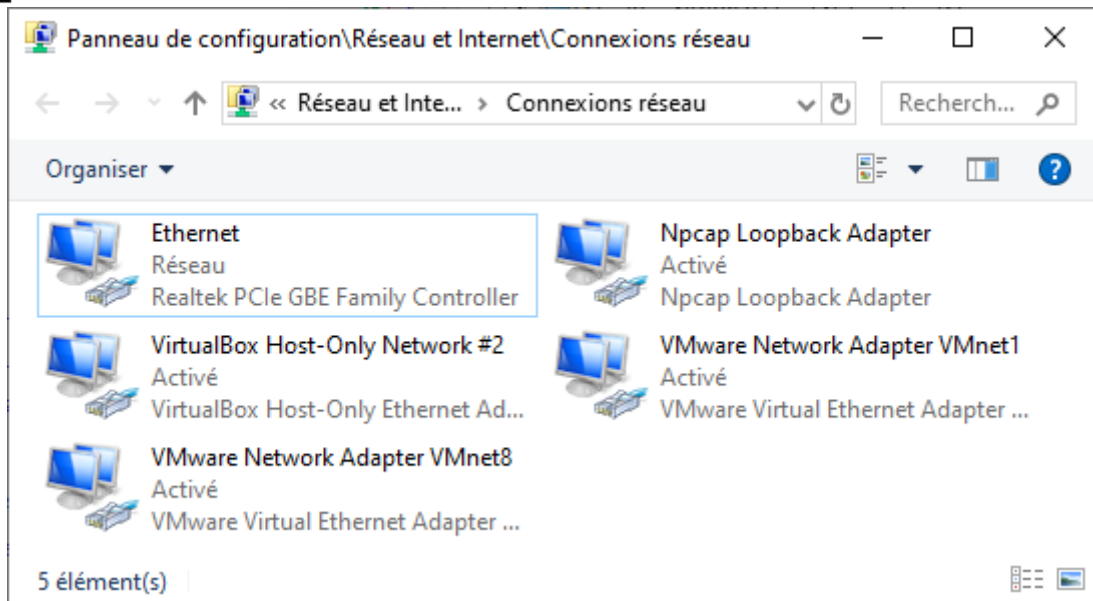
Panneau de configuration\Réseau et Internet\Connexions réseau

« Réseau et Inte... › Connexions réseau

Recherch...

Organiser ▾

Ethernet
Réseau
Realtek PCIe GBE Family Controller

Npcap Loopback Adapter
Activé
Npcap Loopback Adapter

VirtualBox Host-Only Network #2
Activé
VirtualBox Host-Only Ethernet Ad...

VMware Network Adapter VMnet1
Activé
VMware Virtual Ethernet Adapter ...

VMware Network Adapter VMnet8
Activé
VMware Virtual Ethernet Adapter ...

5 élément(s)